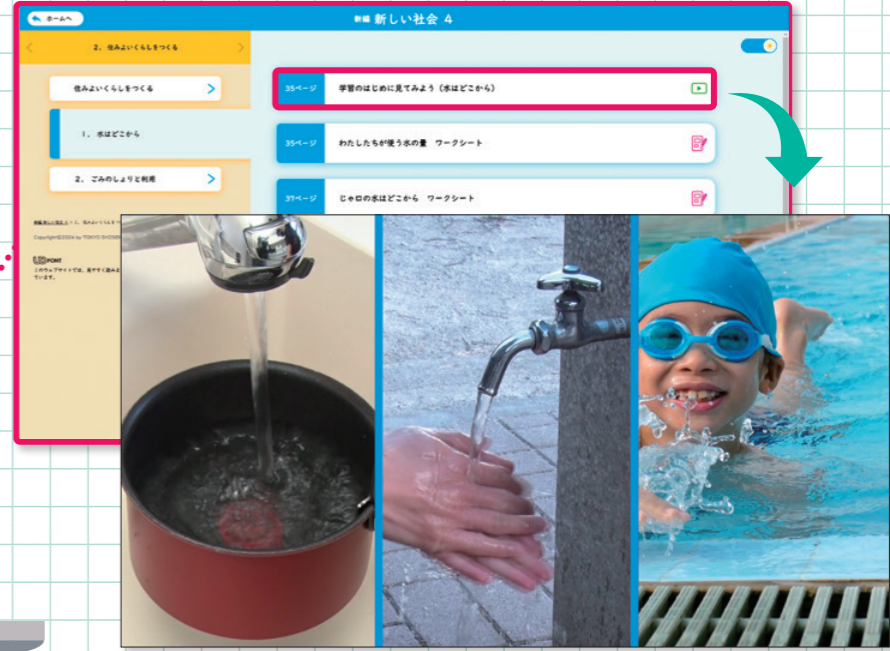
ホームへ

新編 新しい社会 4

2．住みよいくらしをつくる

住みよいくらしをつくる

1．水はどこから

2．ごみのしょりと利用

35ページ 学習のはじめに見てみよう（水はどこから）

35ページ わたしたちが使う水の量 ワークシート

37ページ じゃ口の水はどこから ワークシート

Copyright©2024 by TOKYO SHOSEKI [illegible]

UD FONT このウェブサイトでは、見やすく読みま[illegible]ています。